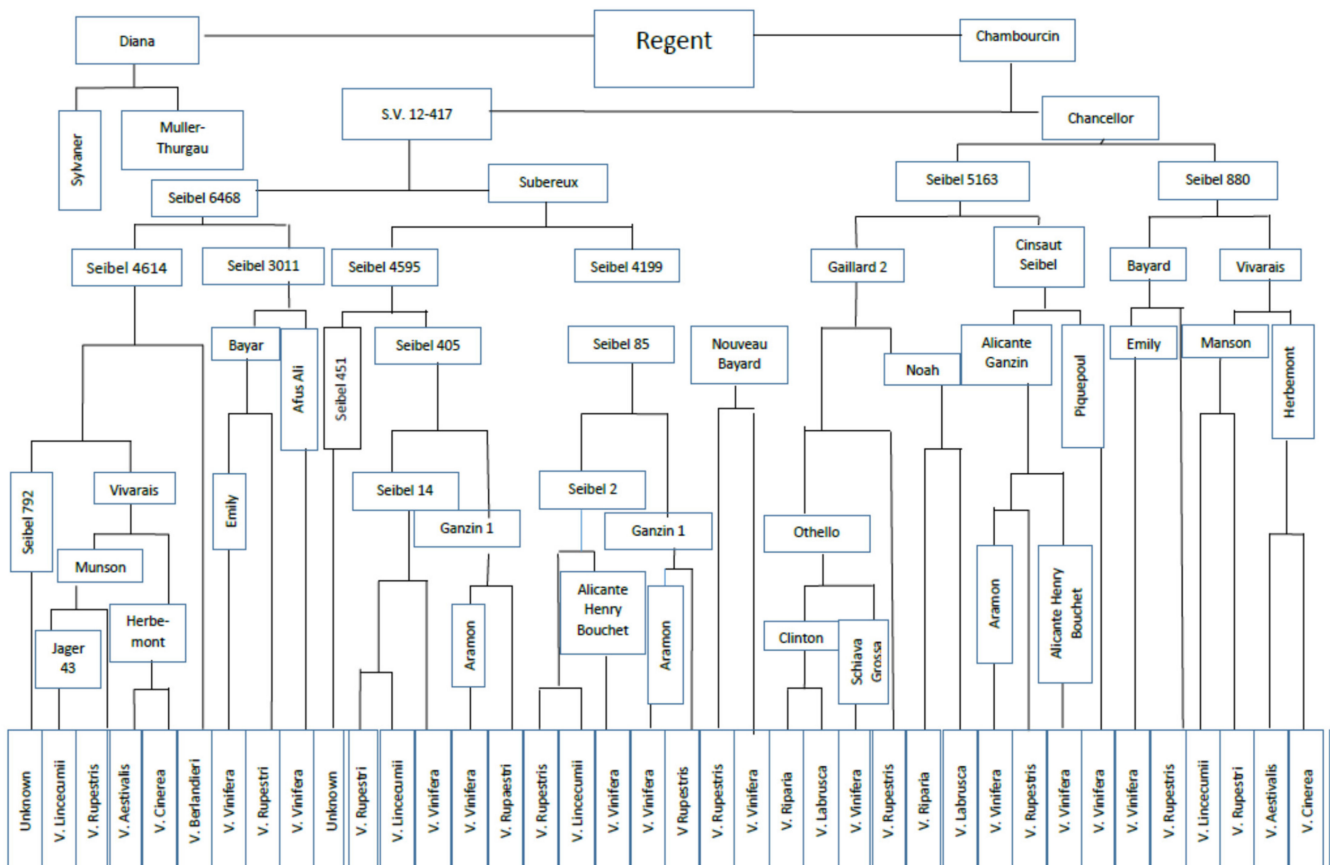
Regent

Diana

Chambourcin

Sylvaner

Muller-Thurgau

S.V. 12-417

Chancellor

Seibel 6468

Subereux

Seibel 5163

Seibel 880

Seibel 4614

Seibel 3011

Seibel 4595

Seibel 4199

Gaillard 2

Cinsaut Seibel

Bayard

Vivarais

Bayar

Afus Ali

Seibel 451

Seibel 405

Seibel 85

Nouveau Bayard

Noah

Alicante Ganzin

Piquepoul

Emily

Manson

Herbemont

Seibel 792

Vivarais

Emily

Seibel 14

Ganzin 1

Seibel 2

Ganzin 1

Othello

Munson

Jager 43

Herbe-mont

Aramon

Alicante Henry Bouchet

Aramon

Clinton

Schiava Grossa

Aramon

Alicante Henry Bouchet

Unknown

V. Lincecumii

V. Rupestris

V. Aestivalis

V. Cinerea

V. Berlandieri

V. Vinifera

V. Rupestri

V. Vinifera

Unknown

V. Rupestri

V. Lincecumii

V. Vinifera

V. Vinifera

V. Rupaestri

V. Rupestris

V. Lincecumii

V. Vinifera

V. Vinifera

V Rupestris

V. Rupestris

V. Vinifera

V. Riparia

V. Labrusca

V. Vinifera

V. Rupestris

V. Riparia

V. Labrusca

V. Vinifera

V. Rupestris

V. Vinifera

V. Vinifera

V. Vinifera

V. Rupestris

V. Lincecumii

V. Rupestri

V. Aestivalis

V. Cinerea